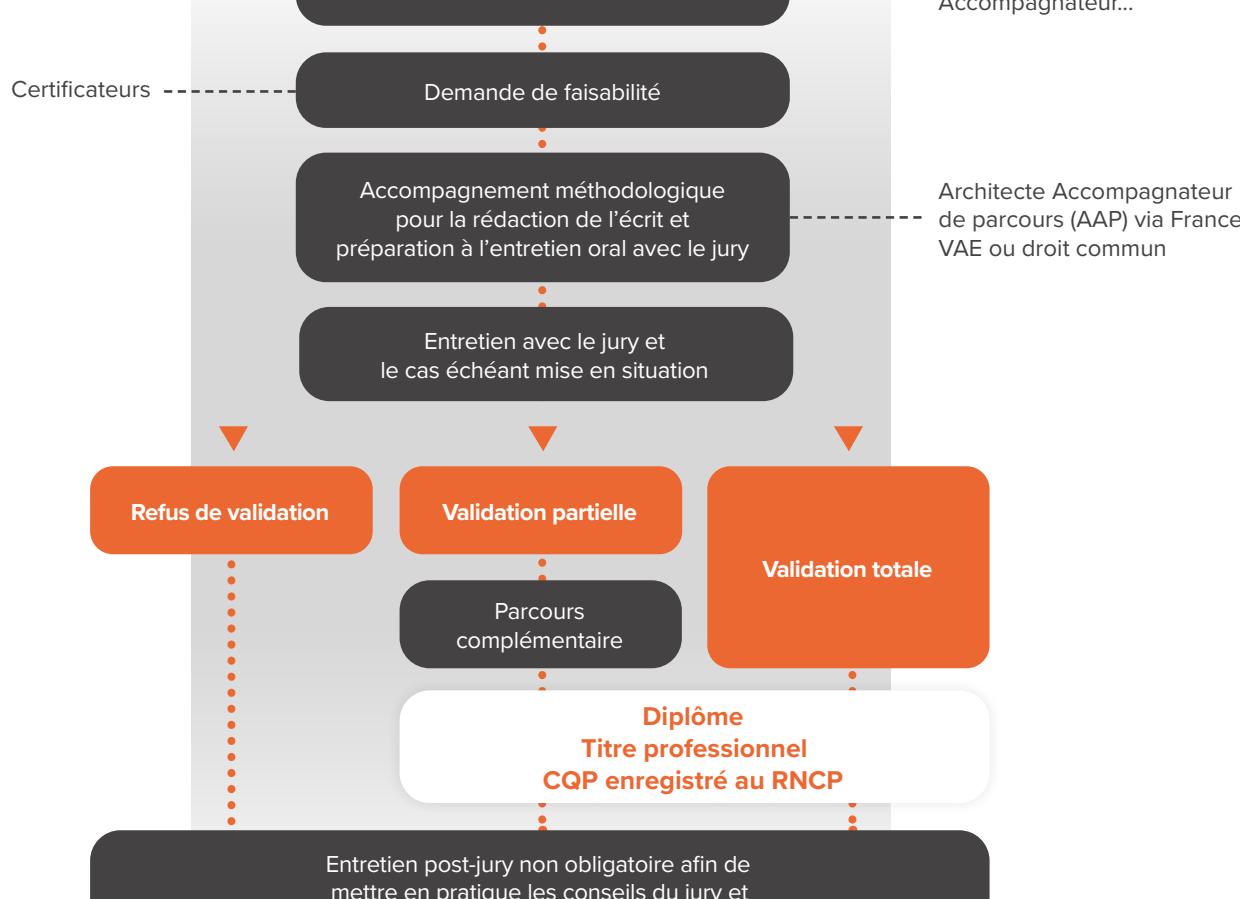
Accompagnateur...

Certificateurs

Demande de faisabilité

Accompagnement méthodologique pour la rédaction de l'écrit et préparation à l'entretien oral avec le jury

Architecte Accompagnateur de parcours (AAP) via France VAE ou droit commun

Entretien avec le jury et le cas échéant mise en situation

Refus de validation

Validation partielle

Validation totale

Parcours complémentaire

Diplôme
Titre professionnel
CQP enregistré au RNCP

Entretien post-jury non obligatoire afin de mettre en pratique les conseils du jury et